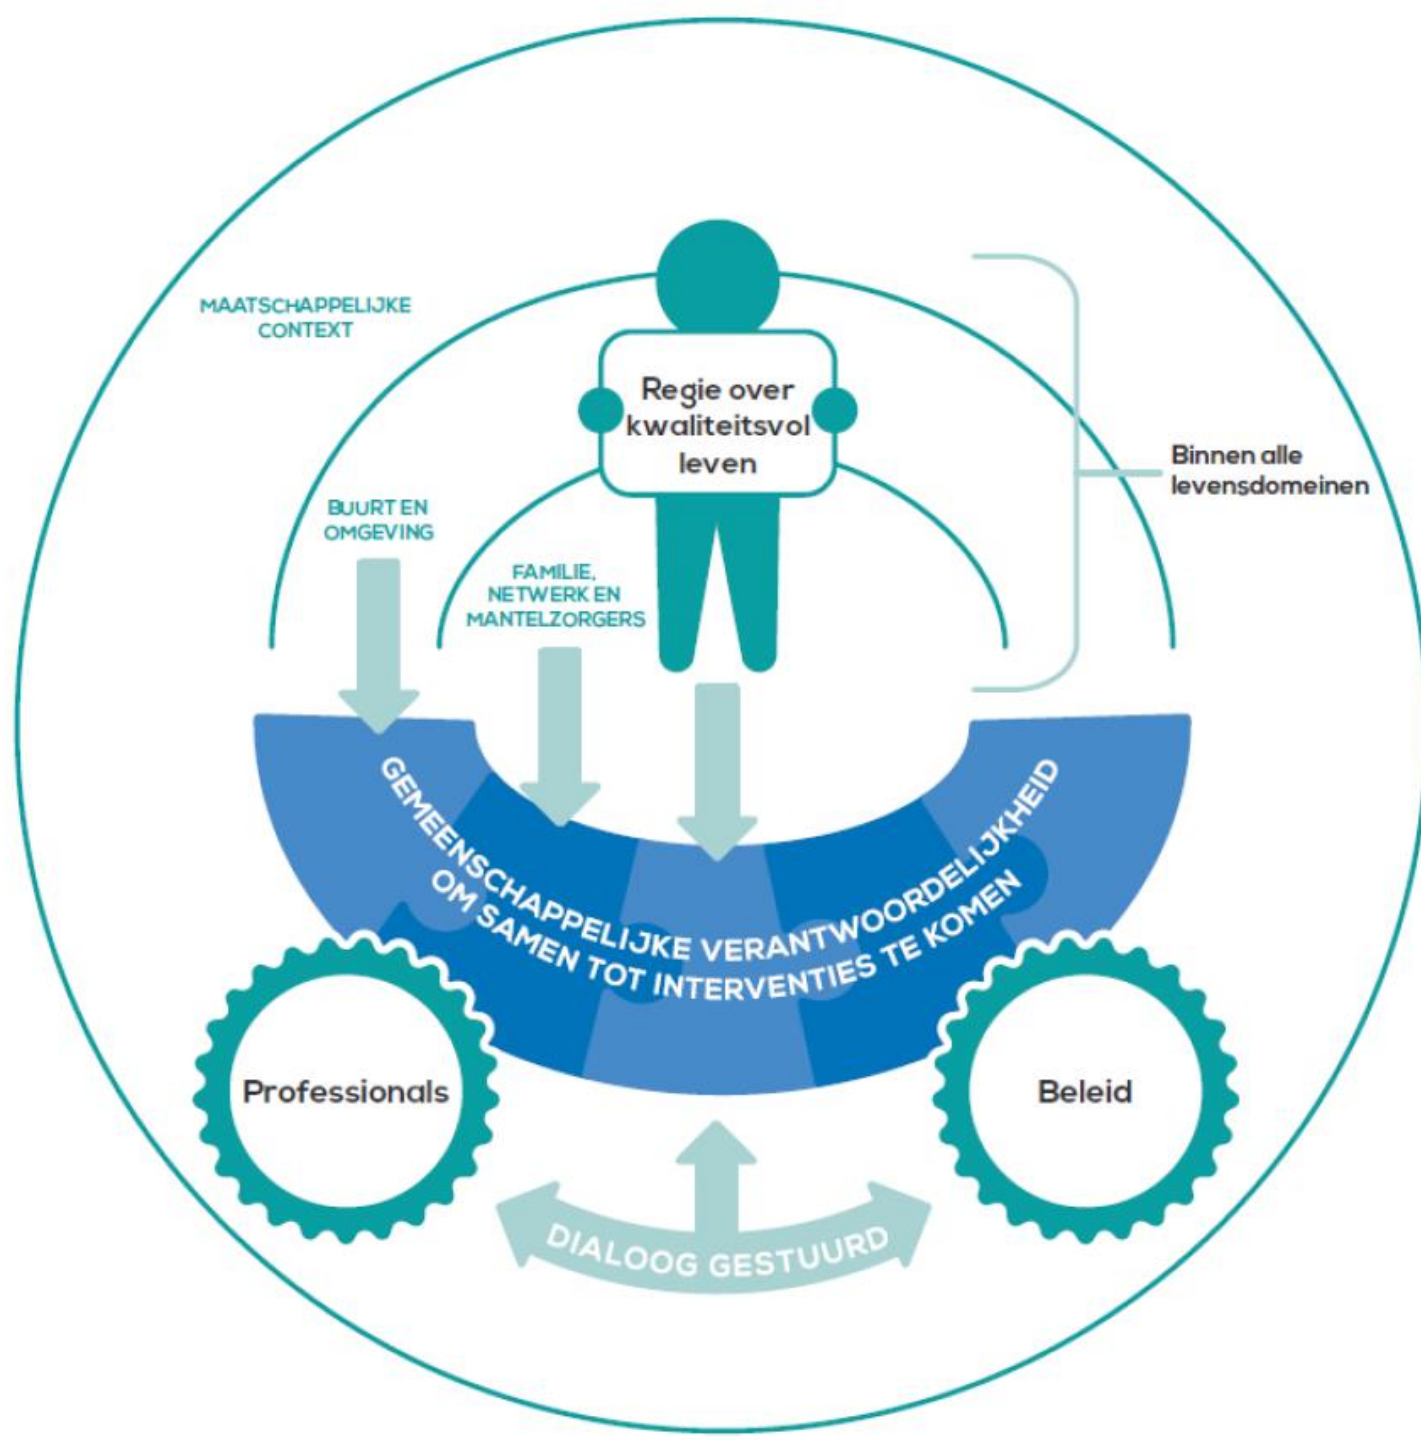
MAATSCHAPPELIJKE CONTEXT

Regie over kwaliteitsvol leven

Binnen alle levensdomeinen

BUURT EN OMGEVING

FAMILIE, NETWERK EN MANTELZORGERS

GEMEENSCHAPPELIJKE VERANTWOORDELIJKHEID OM SAMEN TOT INTERVENTIES TE KOMEN

Professionals

Beleid

DIALOOG GESTUURD